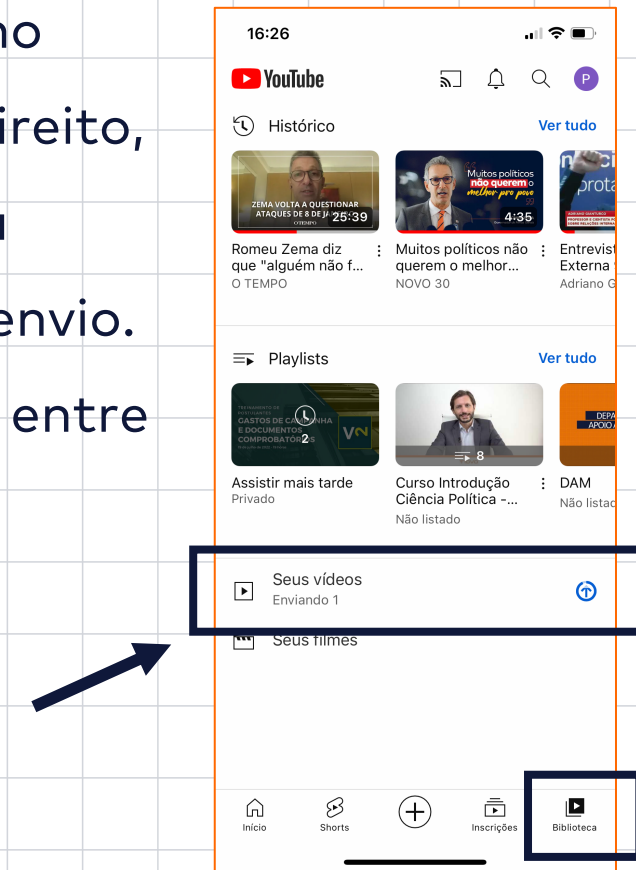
no

ireito,

u

envio.

entre

16:26

YouTube

P

Histórico

Ver tudo

ZEMA VOLTA A QUESTIONAR ATAQUES DE 8 DE JA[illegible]

25:39

Romeu Zema diz que "alguém não f...

O TEMPO

Muitos políticos não querem o melhor pro povo

4:35

Muitos políticos não querem o melhor...

NOVO 30

Entrevist Externa

Adriano G

Playlists

Ver tudo

GASTOS DE CAMPANHA E DOCUMENTOS COMPROBATÓRIOS

2

Assistir mais tarde

Privado

8

Curso Introdução Ciência Política -...

Não listado

DAM

Não listad

Seus vídeos

Enviando 1

Seus filmes

Início

Shorts

Inscrições

Biblioteca